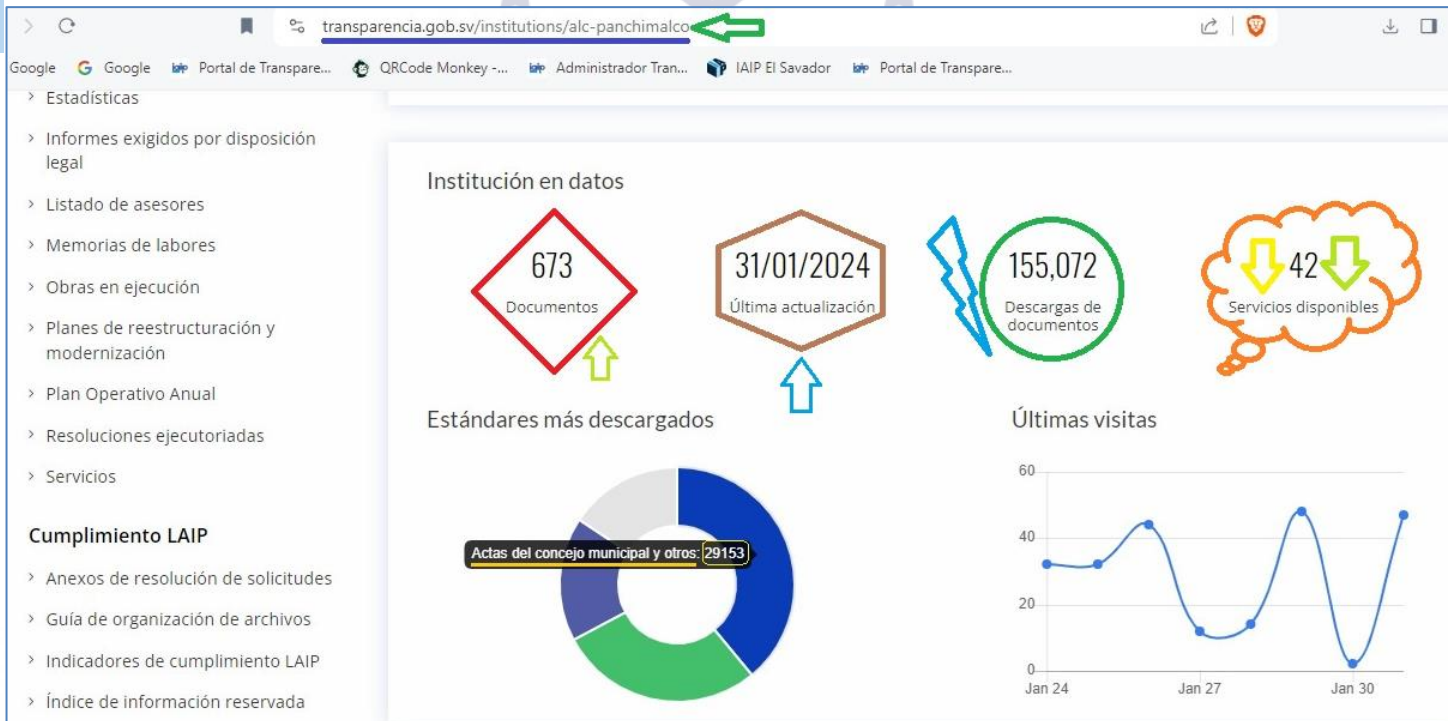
transparencia.gob.sv/institutions/alc-panchimalco

Google  Google  Portal de Transpare...  QRCode Monkey -...  Administrador Tran...  IAIP El Salvador  Portal de Transpare...

› Estadísticas
› Informes exigidos por disposición legal
› Listado de asesores
› Memorias de labores
› Obras en ejecución
› Planes de reestructuración y modernización
› Plan Operativo Anual
› Resoluciones ejecutoriadas
› Servicios

Cumplimiento LAIP
› Anexos de resolución de solicitudes
› Guía de organización de archivos
› Indicadores de cumplimiento LAIP
› Índice de información reservada

Institución en datos

673
Documentos

31/01/2024
Última actualización

155,072
Descargas de documentos

42
Servicios disponibles

Estándares más descargados

Actas del concejo municipal y otros: 29153

Últimas visitas

60
40
20
0
Jan 24
Jan 27
Jan 30